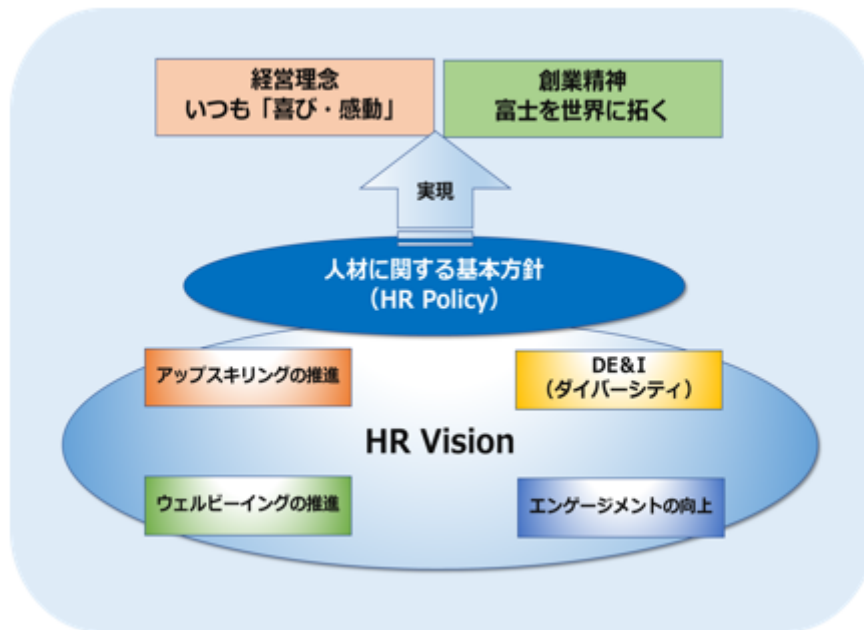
経営理念
いつも「喜び・感動」

創業精神
富士を世界に拓く

実現

人材に関する基本方針
（HR Policy）

アップスキリングの推進

DE&I
（ダイバーシティ）

HR Vision

ウェルビーイングの推進

エンゲージメントの向上